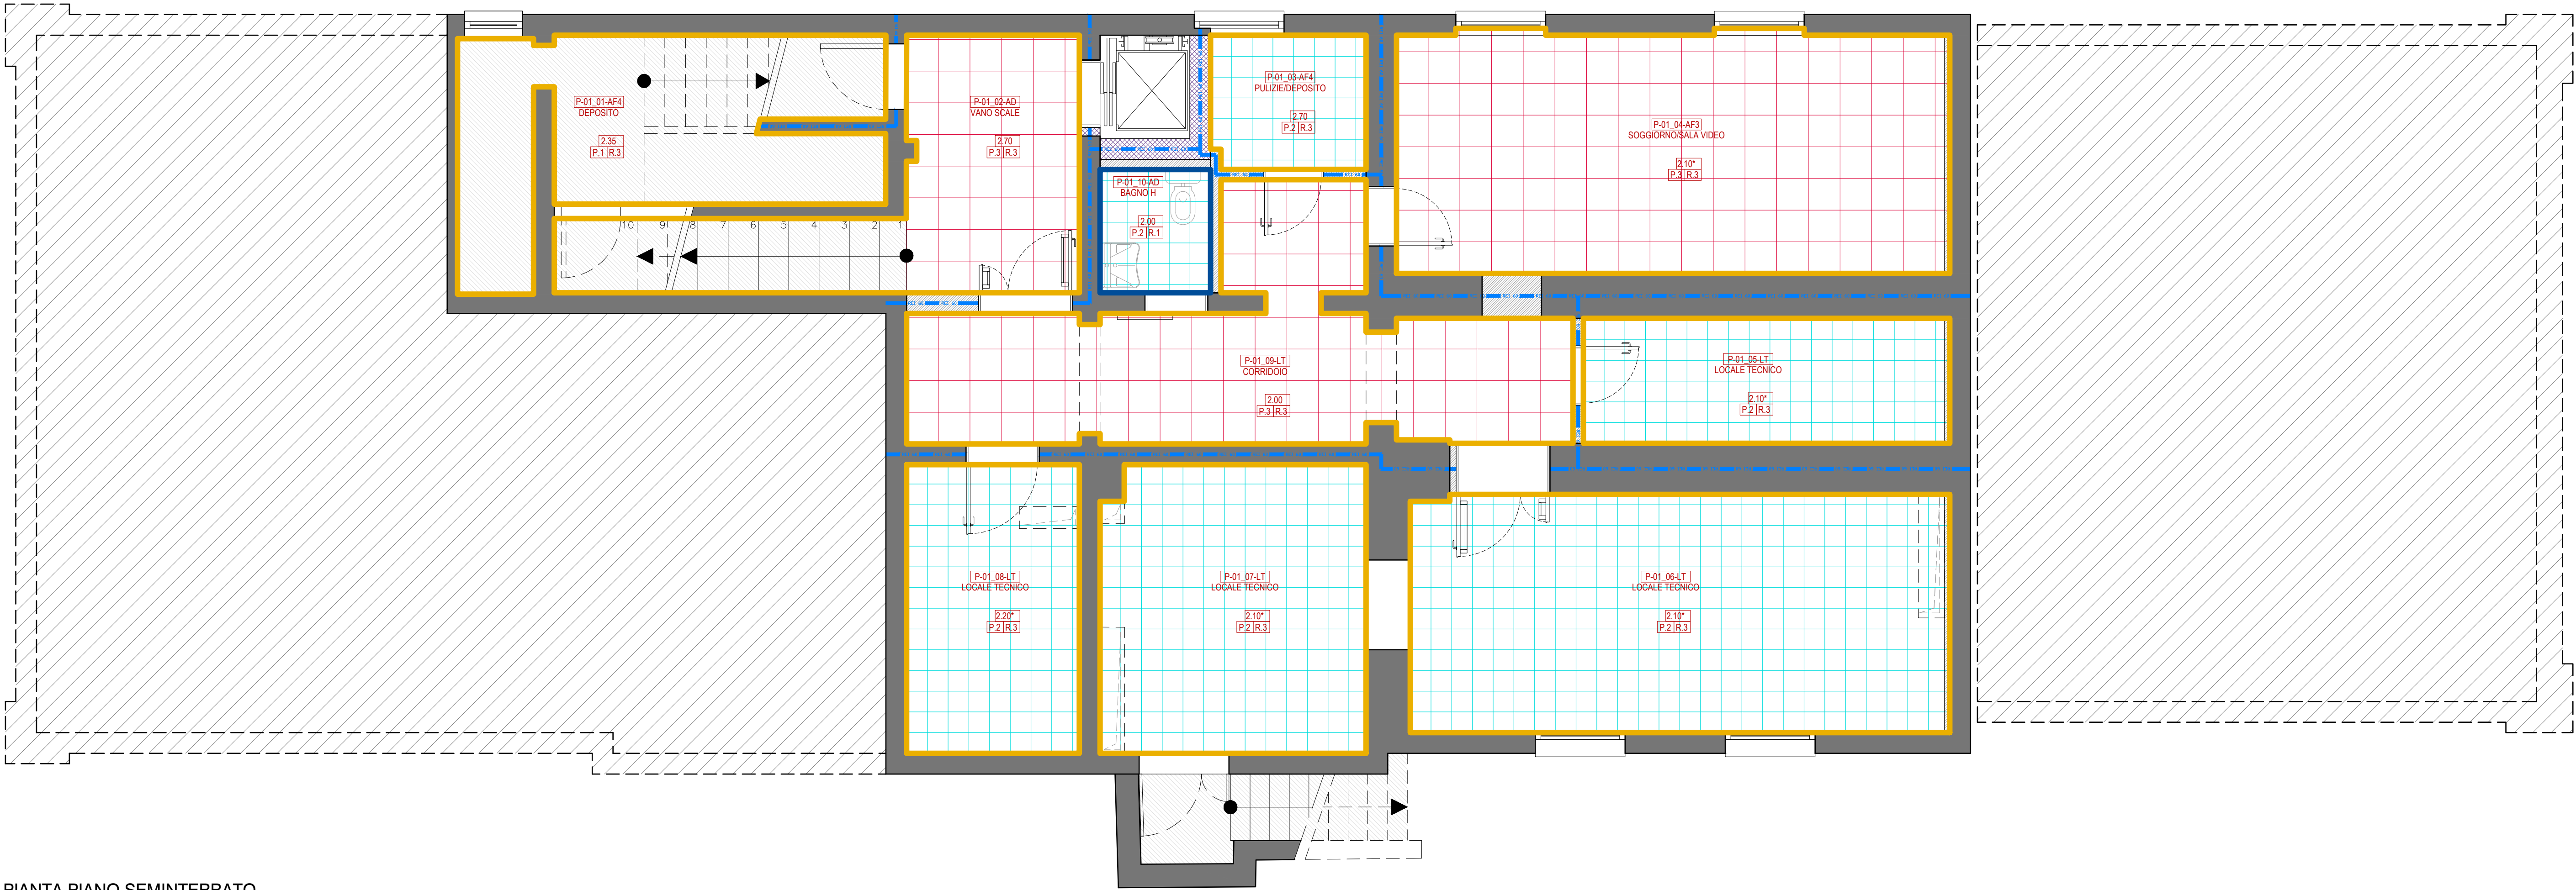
P-01_01-AF4
DEPOSITO
2.35
P.1 R.3

P-01_02-AD
VANO SCALE
2.70
P.3 R.3

P-01_03-AF4
PULIZIE/DEPOSITO
2.70
P.2 R.3

P-01_04-AF3
SOGGIORNO/SALA VIDEO
2.10*
P.3 R.3

P-01_10-AD
BAGNO H
2.00
P.2 R.1

10 9 8 7 6 5 4 3 2 1

P-01_09-LT
CORRIDOIO
2.00
P.3 R.3

P-01_05-LT
LOCALE TECNICO
2.10*
P.2 R.3

P-01_08-LT
LOCALE TECNICO
2.20*
P.2 R.3

P-01_07-LT
LOCALE TECNICO
2.10*
P.2 R.3

P-01_06-LT
LOCALE TECNICO
2.10*
P.2 R.3

PIANTA PIANO SEMINTERRATO